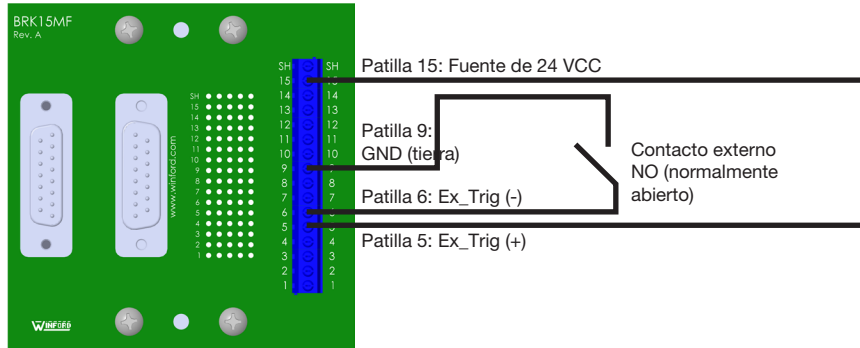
BRK15MF
Rev. A

SH 15 14 13 12 11 10 9 8 7 6 5 4 3 2 1

www.winford.com

SH 15 14 13 12 11 10 9 8 7 6 5 4 3 2 1

SH 15 14 13 12 11 10 9 8 7 6 5 4 3 2 1

WINFORD

Patilla 15: Fuente de 24 VCC

Patilla 9:
GND (tierra)

Contacto externo
NO (normalmente
abierto)

Patilla 6: Ex_Trig (-)

Patilla 5: Ex_Trig (+)